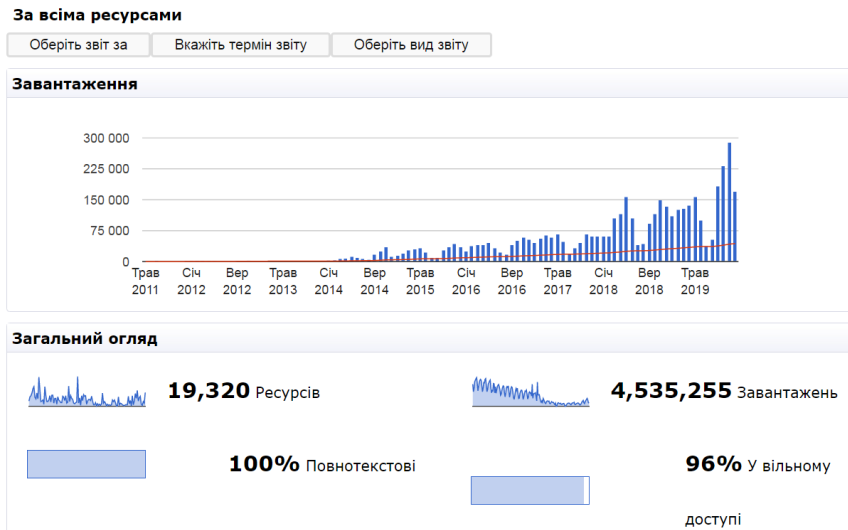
За всіма ресурсами

Оберіть звіт за | Вкажіть термін звіту | Оберіть вид звіту

Завантаження

300 000
225 000
150 000
75 000
0

Трав 2011 | Січ 2012 | Вер 2012 | Трав 2013 | Січ 2014 | Вер 2014 | Трав 2015 | Січ 2016 | Вер 2016 | Трав 2017 | Січ 2018 | Вер 2018 | Трав 2019

Загальний огляд

19,320 Ресурсів

4,535,255 Завантажень

100% Повнотекстові

96% У вільному доступі